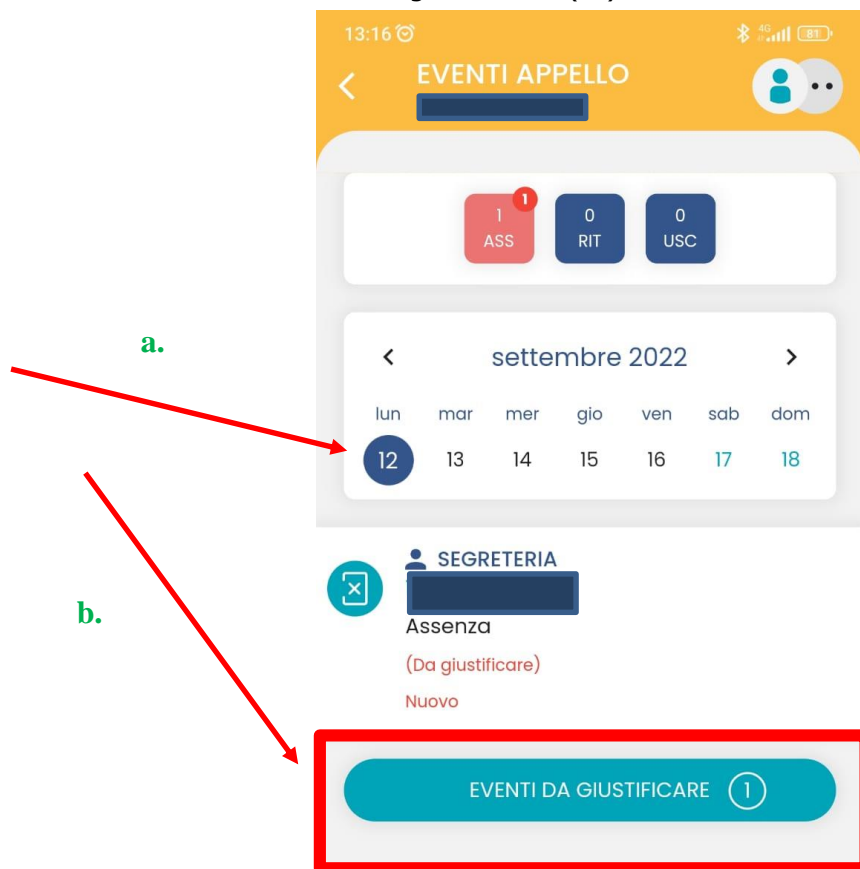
13:16

EVENTI APPELLO

1
1
ASS

0
RIT

0
USC

a.

settembre 2022

| lun | mar | mer | gio | ven | sab | dom |
|---|---|---|---|---|---|---|
| 12 | 13 | 14 | 15 | 16 | 17 | 18 |

b.

SEGRETERIA

Assenza

(Da giustificare)

Nuovo

EVENTI DA GIUSTIFICARE 1